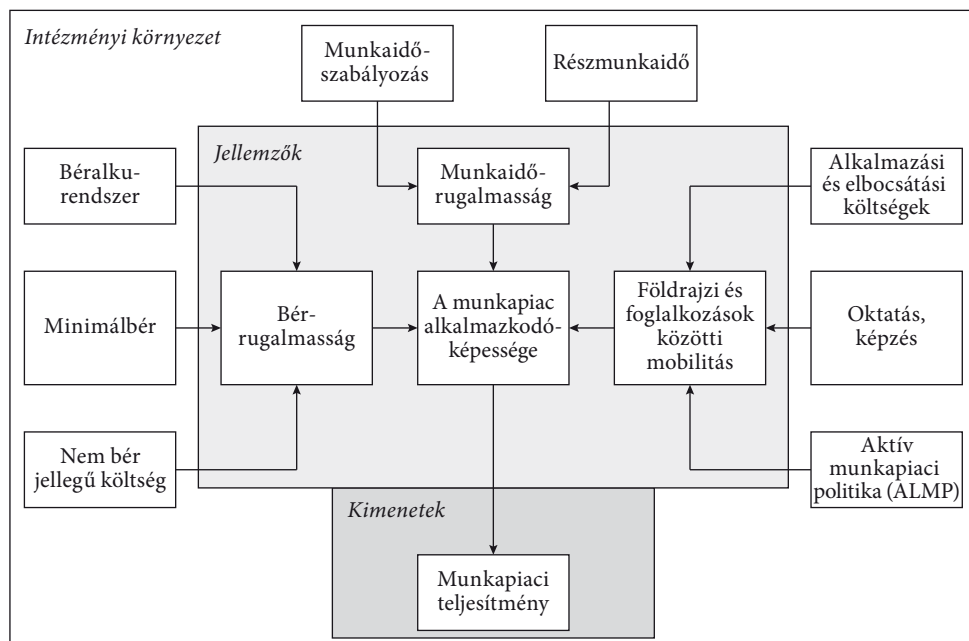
Intézményi környezet

Munkaidő-szabályozás

Részmunkaidő

Jellemzők

Béralku-rendszer

Munkaidő-rugalmasság

Alkalmazási és elbocsátási költségek

Minimálbér

Bér-rugalmasság

A munkapiac alkalmazkodó-képessége

Földrajzi és foglalkozások közötti mobilitás

Oktatás, képzés

Nem bér jellegű költség

Aktív munkapiaci politika (ALMP)

Kimenetek

Munkapiaci teljesítmény